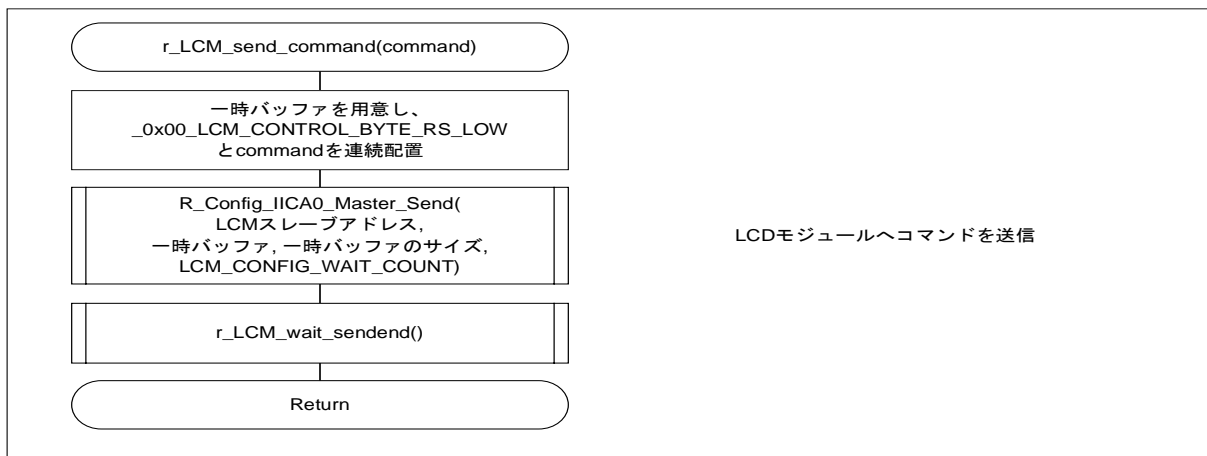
r_LCM_send_command(command)

一時バッファを用意し、
_0x00_LCM_CONTROL_BYTE_RS_LOW
とcommandを連続配置

R_Config_IICA0_Master_Send(
LCMスレーブアドレス,
一時バッファ, 一時バッファのサイズ,
LCM_CONFIG_WAIT_COUNT)

LCDモジュールへコマンドを送信

r_LCM_wait_sendend()

Return